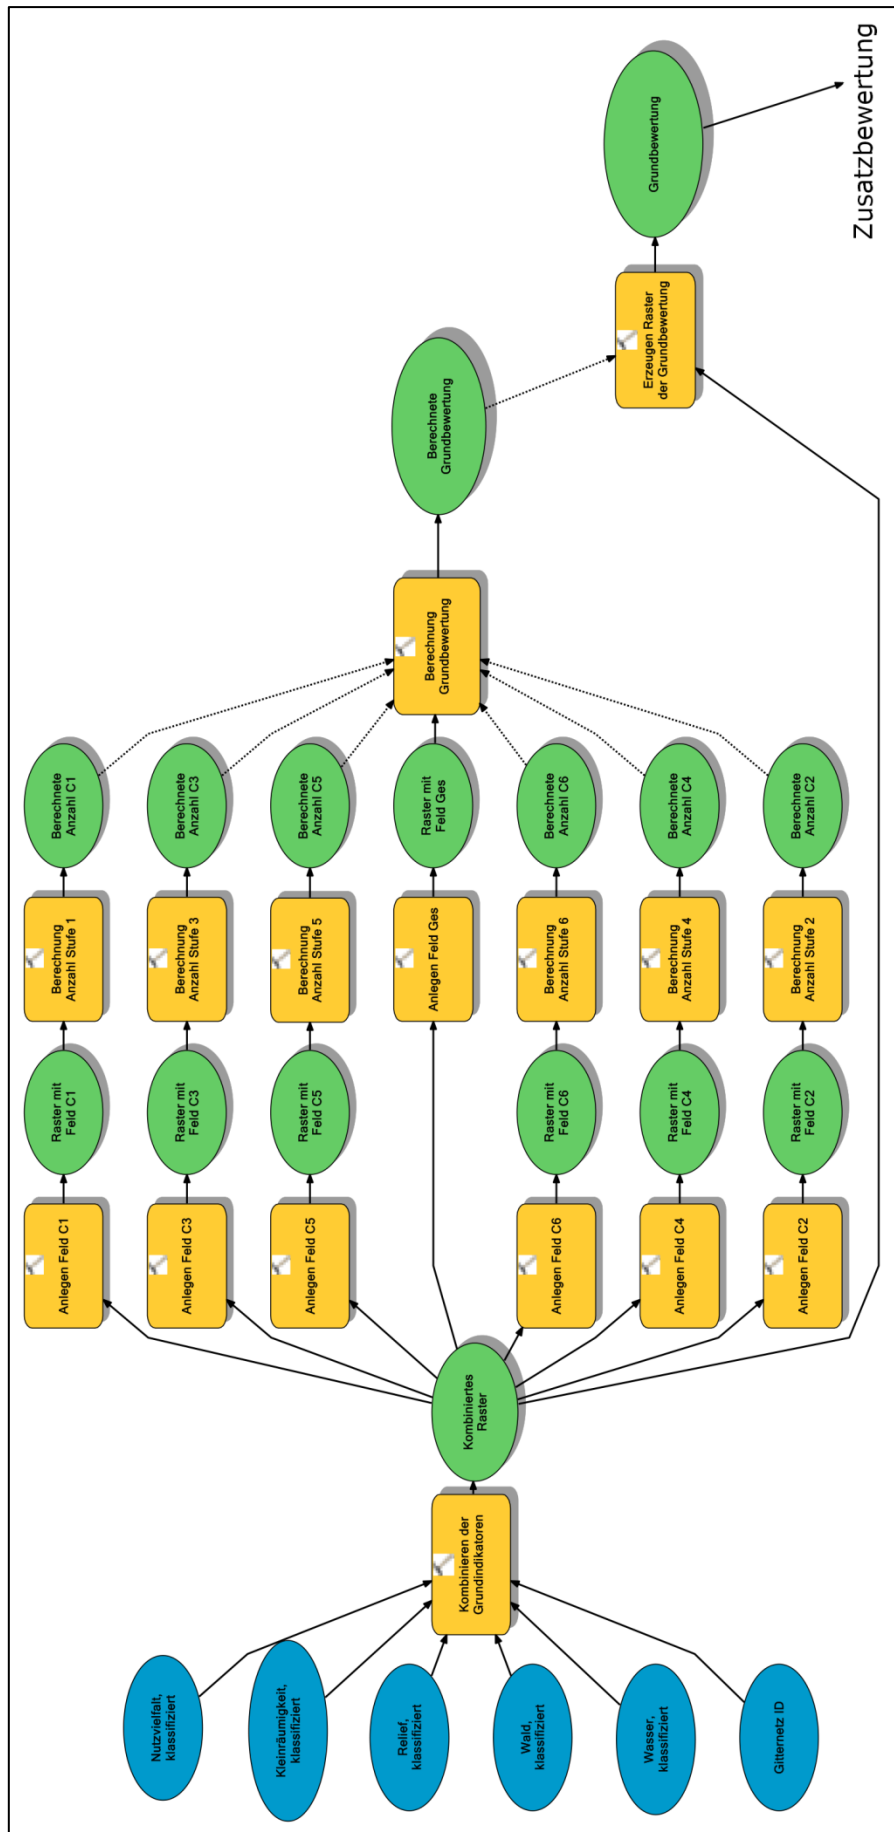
Nutzvielfalt, klassifiziert

Kleinräumigkeit, klassifiziert

Relief, klassifiziert

Wald, klassifiziert

Wasser, klassifiziert

Gitternetz ID

Kombinieren der Grundindikatoren

Kombiniertes Raster

Anlegen Feld C1

Anlegen Feld C3

Anlegen Feld C5

Anlegen Feld C6

Anlegen Feld C4

Anlegen Feld C2

Raster mit Feld C1

Raster mit Feld C3

Raster mit Feld C5

Raster mit Feld C6

Raster mit Feld C4

Raster mit Feld C2

Berechnung Anzahl Stufe 1

Berechnung Anzahl Stufe 3

Berechnung Anzahl Stufe 5

Anlegen Feld Ges

Berechnung Anzahl Stufe 6

Berechnung Anzahl Stufe 4

Berechnung Anzahl Stufe 2

Berechnete Anzahl C1

Berechnete Anzahl C3

Berechnete Anzahl C5

Raster mit Feld Ges

Berechnete Anzahl C6

Berechnete Anzahl C4

Berechnete Anzahl C2

Berechnung Grundbewertung

Berechnete Grundbewertung

Erzeugen Raster der Grundbewertung

Grundbewertung

Zusatzbewertung